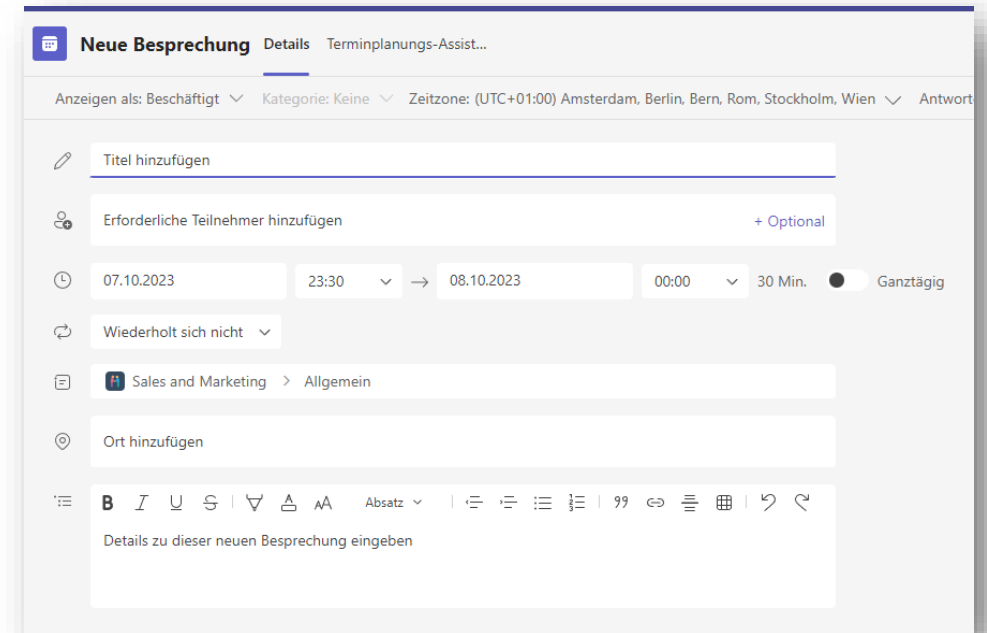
Neue Besprechung Details Terminplanungs-Assist...

Anzeigen als: Beschäftigt Kategorie: Keine Zeitzone: (UTC+01:00) Amsterdam, Berlin, Bern, Rom, Stockholm, Wien Antwort

Titel hinzufügen

Erforderliche Teilnehmer hinzufügen + Optional

07.10.2023 23:30 → 08.10.2023 00:00 30 Min. Ganztägig

Wiederholt sich nicht

Sales and Marketing > Allgemein

Ort hinzufügen

B I U S Absatz

Details zu dieser neuen Besprechung eingeben